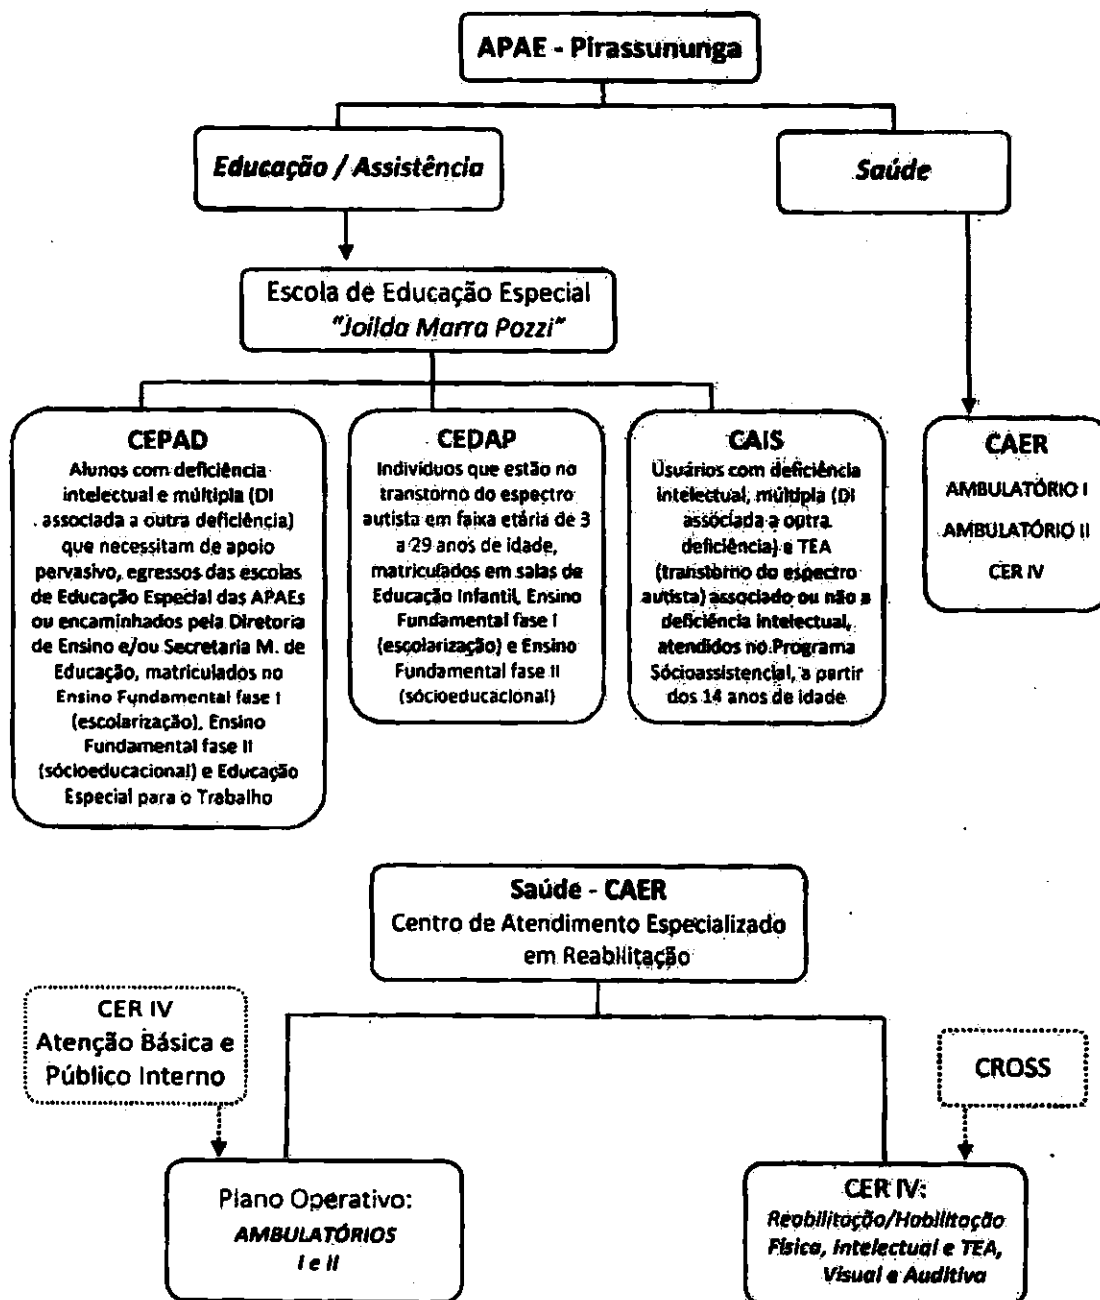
APAE - Pirassununga

Educação / Assistência

Saúde

Escola de Educação Especial "Joilda Marra Pozzi"

CEPAD
Alunos com deficiência intelectual e múltipla (DI associada a outra deficiência) que necessitam de apoio pervasivo, egressos das escolas de Educação Especial das APAEs ou encaminhados pela Diretoria de Ensino e/ou Secretaria M. de Educação, matriculados no Ensino Fundamental fase I (escolarização), Ensino Fundamental fase II (sócioeducacional) e Educação Especial para o Trabalho

CEDAP
Indivíduos que estão no transtorno do espectro autista em faixa etária de 3 a 29 anos de idade, matriculados em salas de Educação Infantil, Ensino Fundamental fase I (escolarização) e Ensino Fundamental fase II (sócioeducacional)

CAIS
Usuários com deficiência intelectual, múltipla (DI associada a outra deficiência) e TEA (transtorno do espectro autista) associado ou não a deficiência intelectual, atendidos no Programa Sócioassistencial, a partir dos 14 anos de idade

CAER
AMBULATÓRIO I
AMBULATÓRIO II
CER IV

Saúde - CAER
Centro de Atendimento Especializado em Reabilitação

CER IV
Atenção Básica e Público Interno

CROSS

Plano Operativo:
AMBULATÓRIOS I e II

CER IV:
Reabilitação/Habilitação Física, Intelectual e TEA, Visual e Auditiva